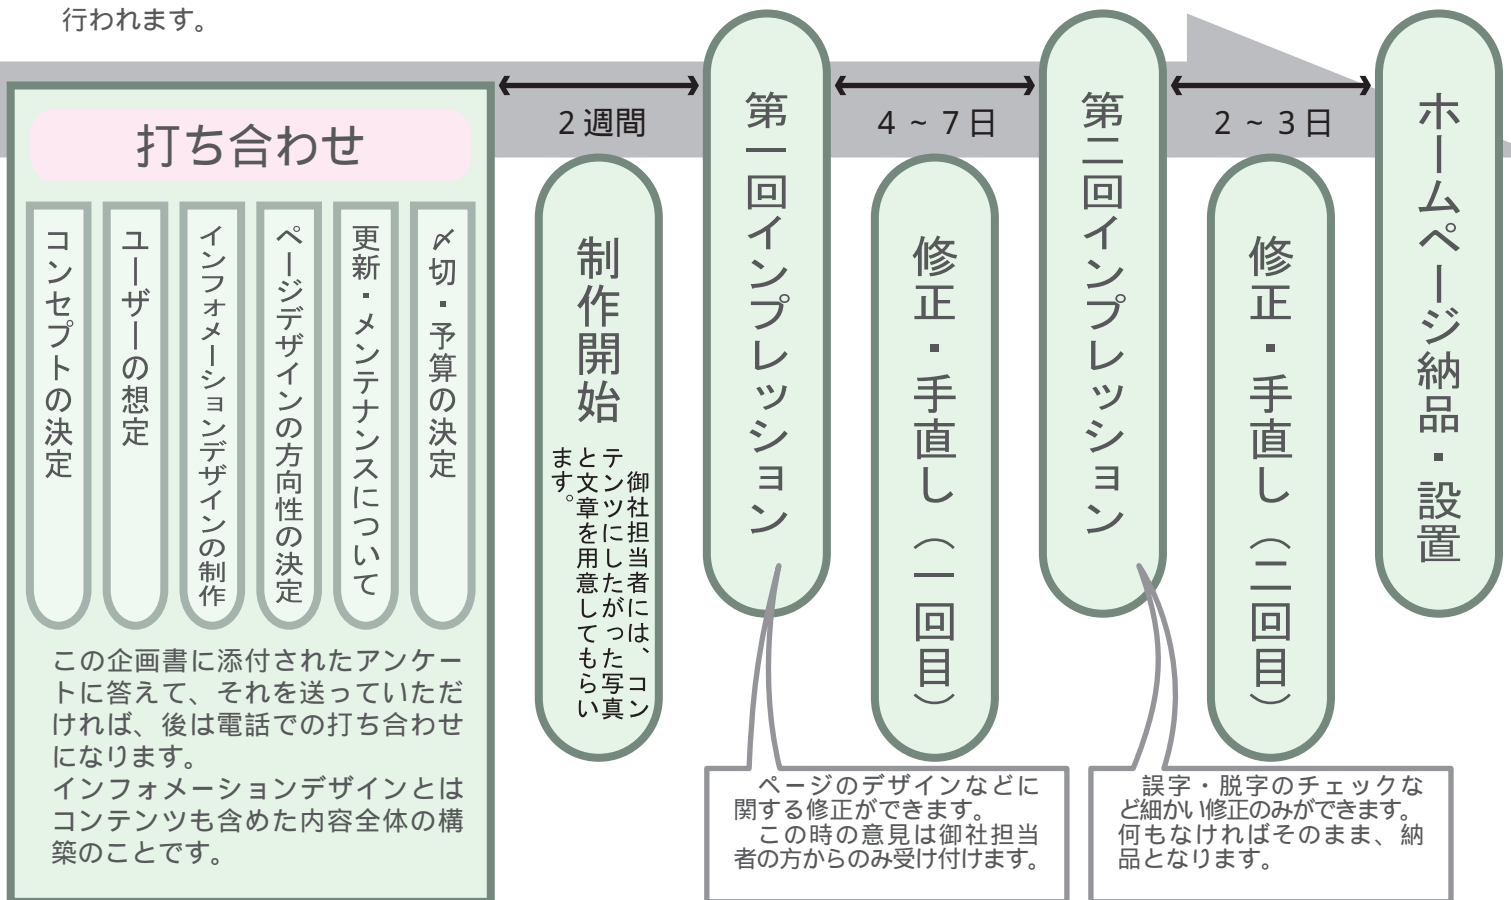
行われます。

打ち合わせ

コンセプトの決定

ユーザーの想定

インフォメーションデザインの制作

ページデザインの方向性の決定

更新・メンテナンスについて

〆切・予算の決定

この企画書に添付されたアンケートに答えて、それを送っていただければ、後は電話での打ち合わせになります。
インフォメーションデザインとはコンテンツも含めた内容全体の構築のことです。

2週間

制作開始

御社担当者には、コンテンツにしたがった写真と文章を用意してもらいます。

第一回インプレッション

ページのデザインなどに関する修正ができます。
この時の意見は御社担当者の方からのみ受け付けます。

4 ~ 7日

修正・手直し（一回目）

第二回インプレッション

誤字・脱字のチェックなど細かい修正のみができます。何もなければそのまま、納品となります。

2 ~ 3日

修正・手直し（二回目）

ホームページ納品・設置